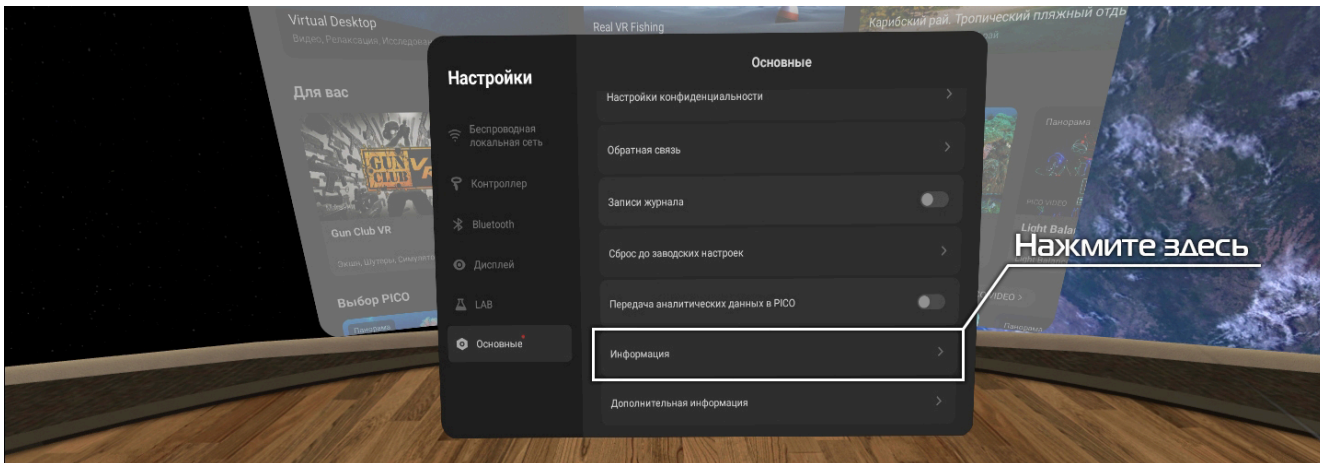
Virtual Desktop
Видео, Релаксация, Исследов

Real VR Fishing

Карибский рай. Тропический пляжный отдь

Для вас

Gun Club VR
Экшн, Шутеры, Симулят

Выбор PICO

Панорама

Light Bala

Панорама

Настройки

Беспроводная локальная сеть

Контроллер

Bluetooth

Дисплей

LAB

Основные

Основные

Настройки конфиденциальности

Обратная связь

Записи журнала

Сброс до заводских настроек

Передача аналитических данных в PICO

Информация

Дополнительная информация

Нажмите здесь